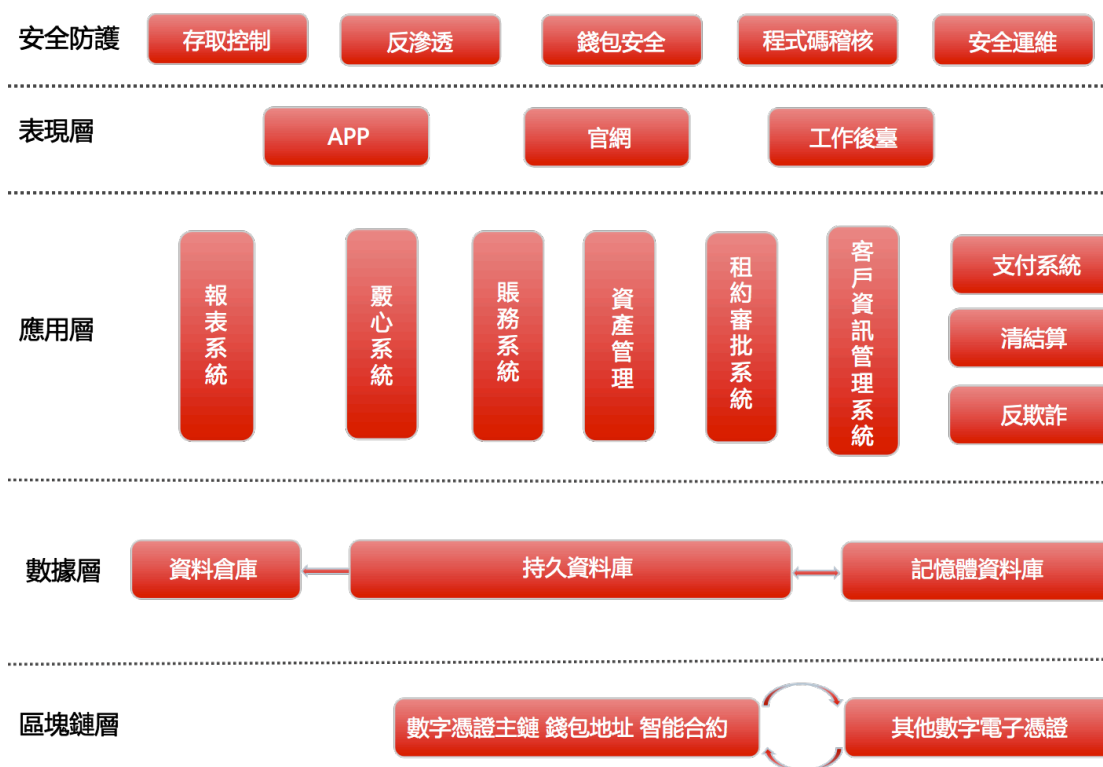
安全防護

存取控制

反滲透

錢包安全

程式碼稽核

安全運維

表現層

APP

官網

工作後臺

應用層

報表系統

覈心系統

賬務系統

資產管理

租約審批系統

客戶資訊管理系統

支付系統

清結算

反欺詐

數據層

資料倉庫

持久資料庫

記憶體資料庫

區塊鏈層

數字憑證主鏈 錢包地址 智能合約

其他數字電子憑證